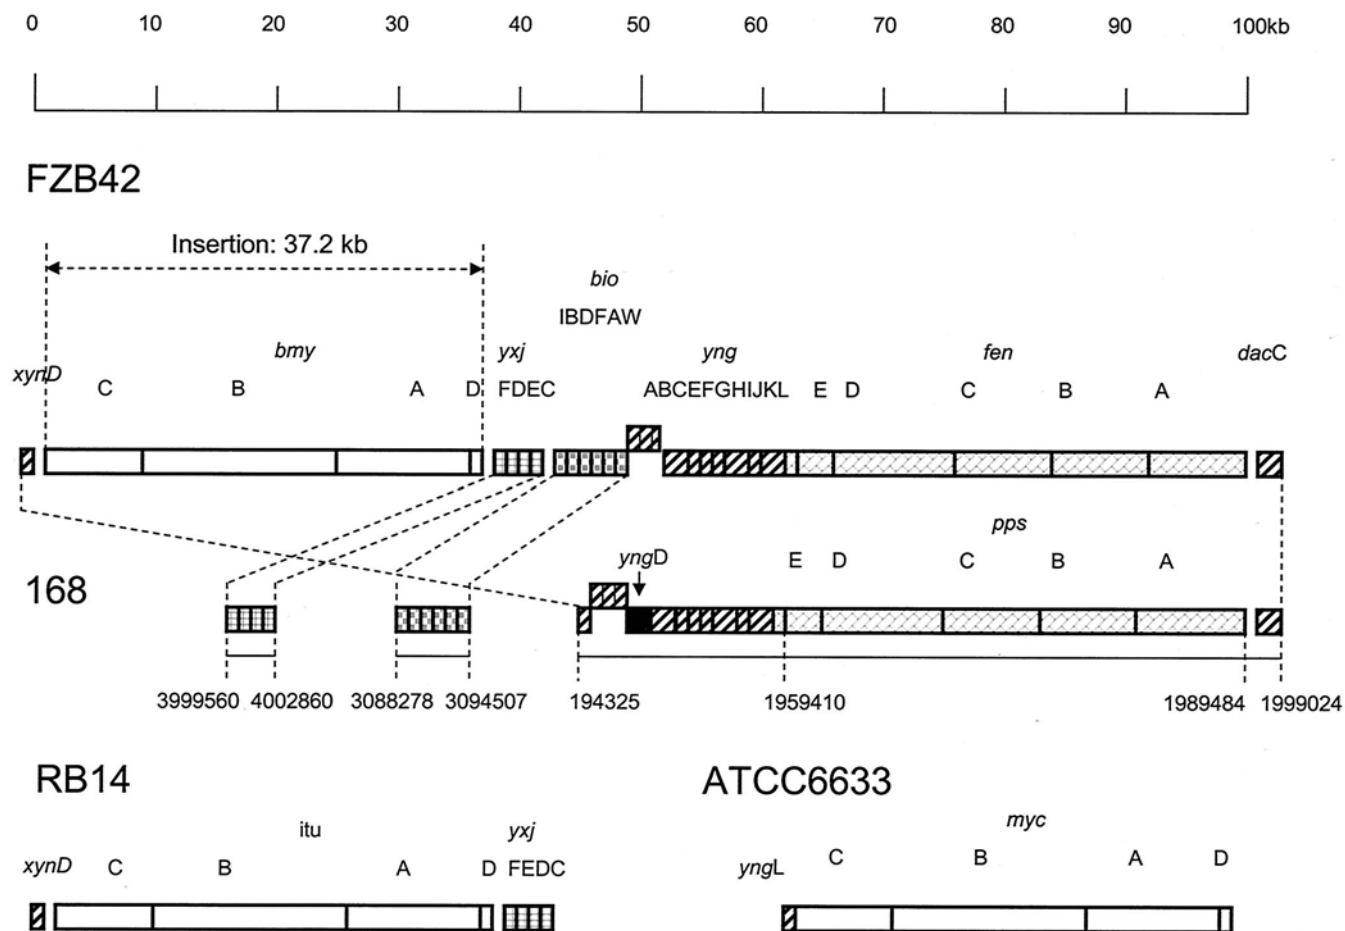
0 10 20 30 40 50 60 70 80 90 100kb

FZB42

Insertion: 37.2 kb

bio
IBDFAW

xynD
bmy
C B A D
yxj
FDEC
yng
ABCEFGHIJKL
fen
E D C B A
dacC

pps
yngD
E D C B A

168

3999560 4002860 3088278 3094507 194325 1959410 1989484 1999024

RB14

xynD
itu
C B A D
yxj
FEDC

ATCC6633

yngL
myc
C B A D